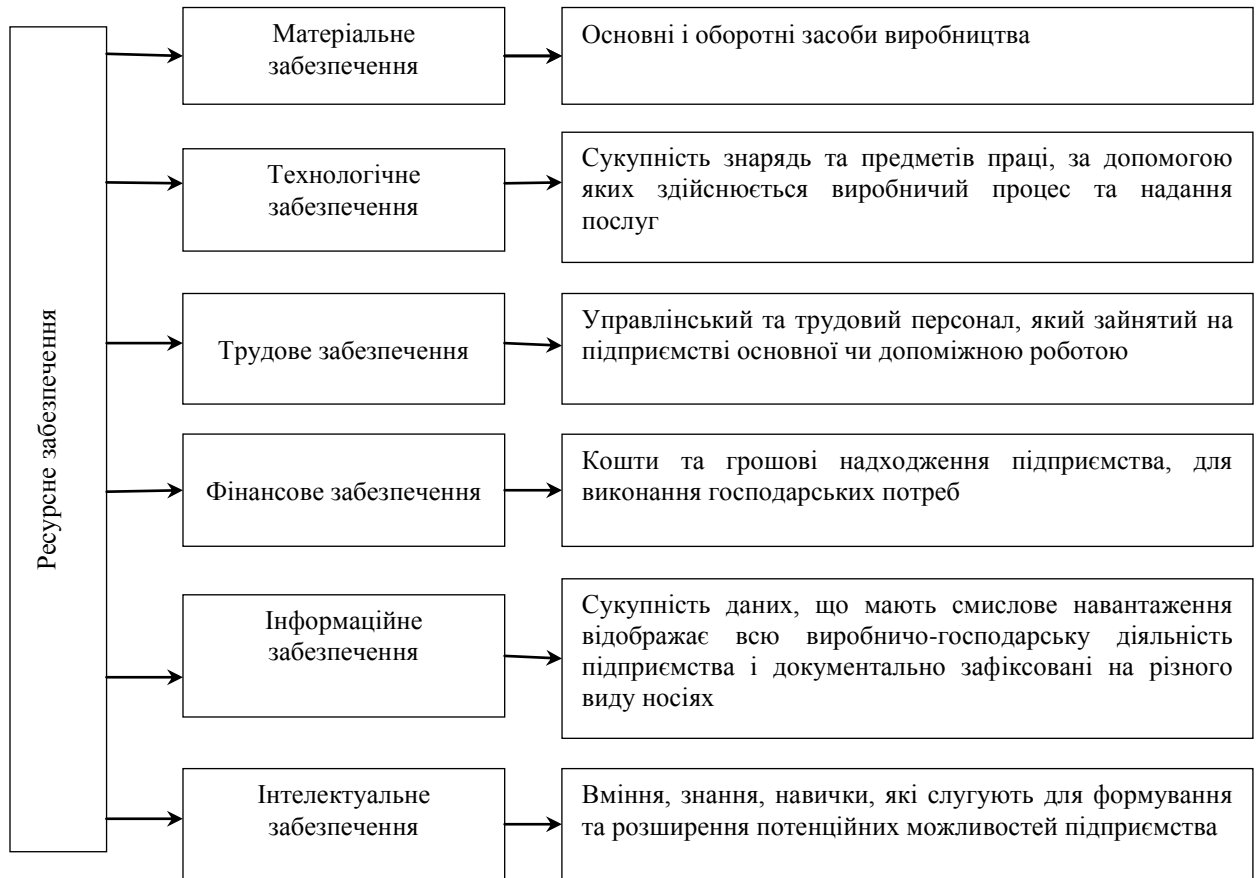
Ресурсне забезпечення

Матеріальне забезпечення

Основні і оборотні засоби виробництва

Технологічне забезпечення

Сукупність знарядь та предметів праці, за допомогою яких здійснюється виробничий процес та надання послуг

Трудове забезпечення

Управлінський та трудовий персонал, який зайнятий на підприємстві основної чи допоміжною роботою

Фінансове забезпечення

Кошти та грошові надходження підприємства, для виконання господарських потреб

Інформаційне забезпечення

Сукупність даних, що мають смислове навантаження відображає всю виробничо-господарську діяльність підприємства і документально зафіксовані на різного виду носіях

Інтелектуальне забезпечення

Вміння, знання, навички, які слугують для формування та розширення потенційних можливостей підприємства